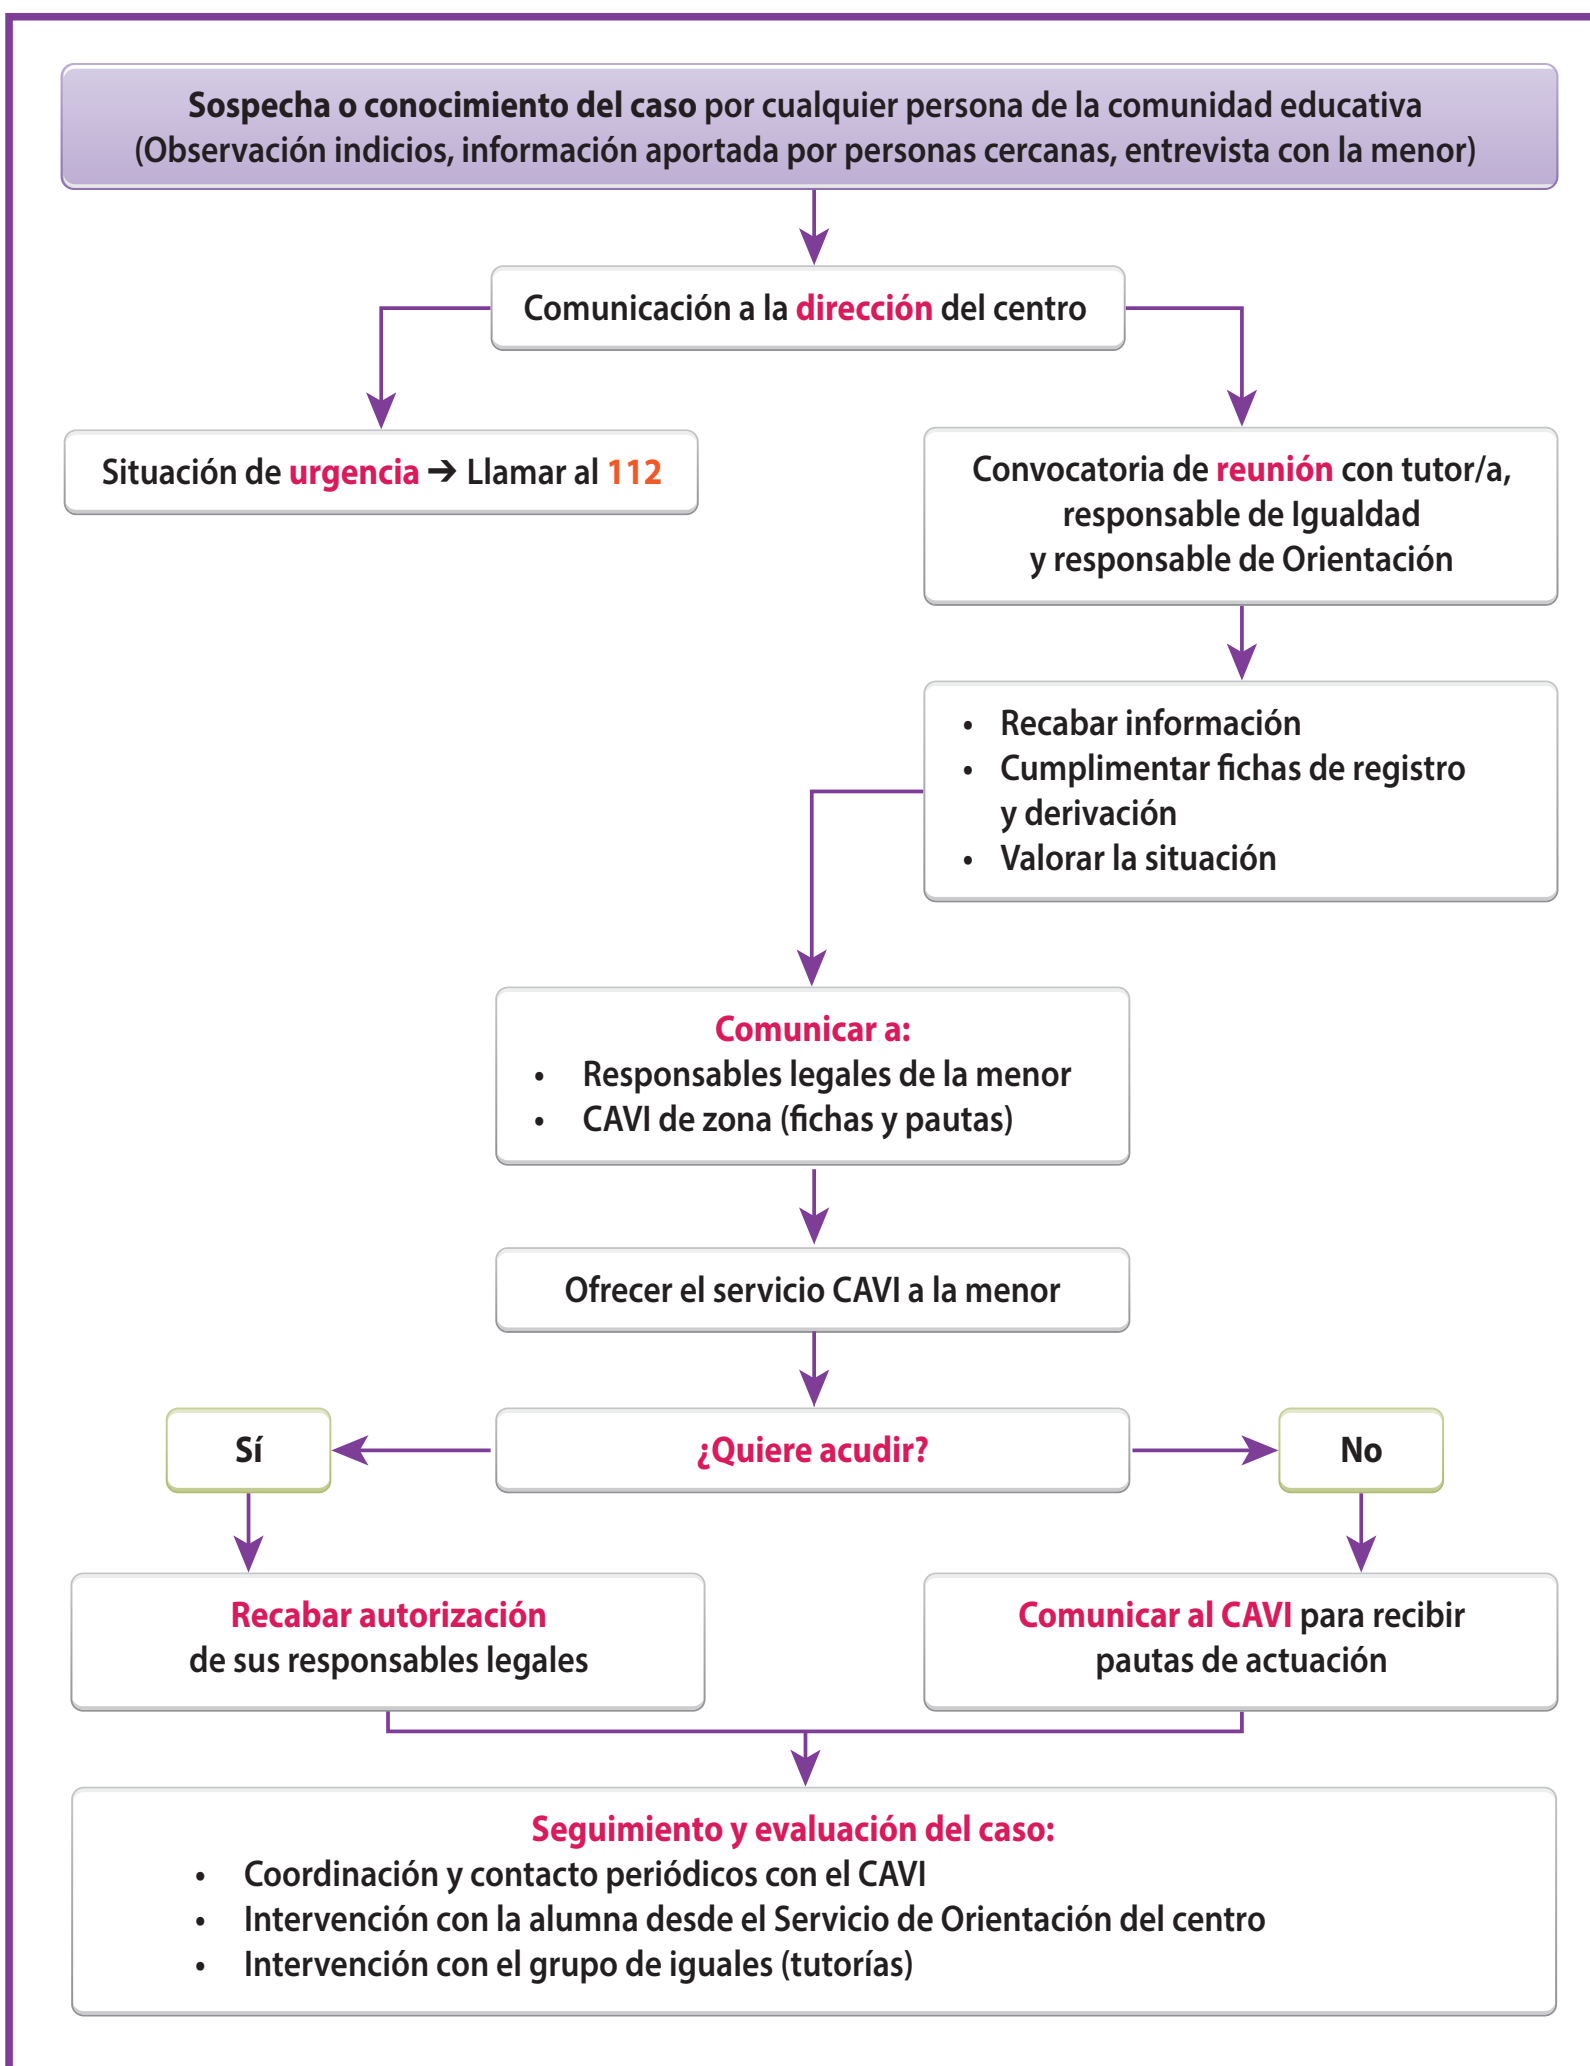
Sospecha o conocimiento del caso por cualquier persona de la comunidad educativa (Observación indicios, información aportada por personas cercanas, entrevista con la menor)

Comunicación a la dirección del centro

Situación de urgencia ➔ Llamar al 112

Convocatoria de reunión con tutor/a, responsable de Igualdad y responsable de Orientación

- Recabar información
- Cumplimentar fichas de registro y derivación
- Valorar la situación

Comunicar a:
- Responsables legales de la menor
- CAVI de zona (fichas y pautas)

Ofrecer el servicio CAVI a la menor

Sí

¿Quiere acudir?

No

Recabar autorización de sus responsables legales

Comunicar al CAVI para recibir pautas de actuación

Seguimiento y evaluación del caso:
- Coordinación y contacto periódicos con el CAVI
- Intervención con la alumna desde el Servicio de Orientación del centro
- Intervención con el grupo de iguales (tutorías)